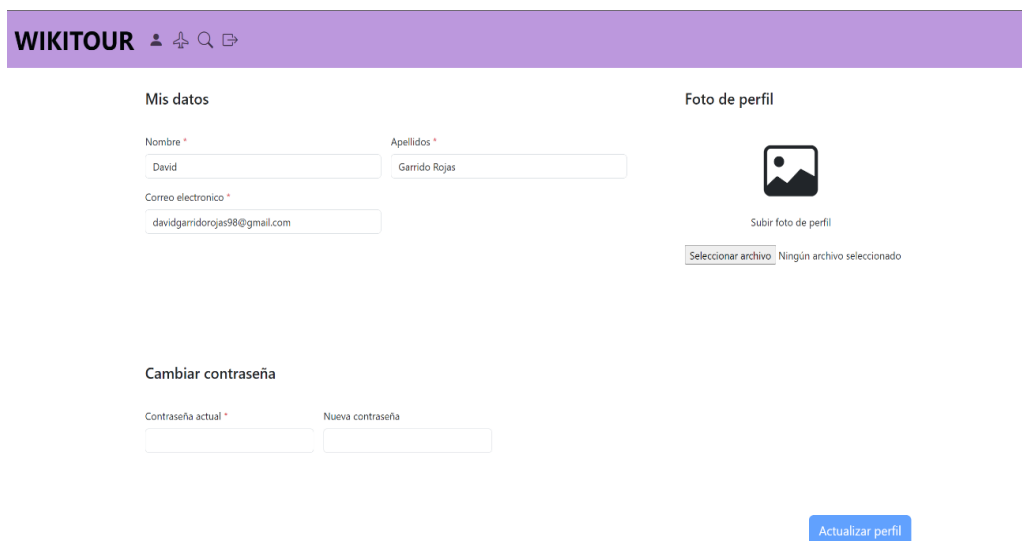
WIKITOUR

Mis datos

Nombre *
David

Apellidos *
Garrido Rojas

Correo electronico *
davidgarridorojas98@gmail.com

Foto de perfil

Subir foto de perfil

Seleccionar archivo Ningún archivo seleccionado

Cambiar contraseña

Contraseña actual *

Nueva contraseña

Actualizar perfil